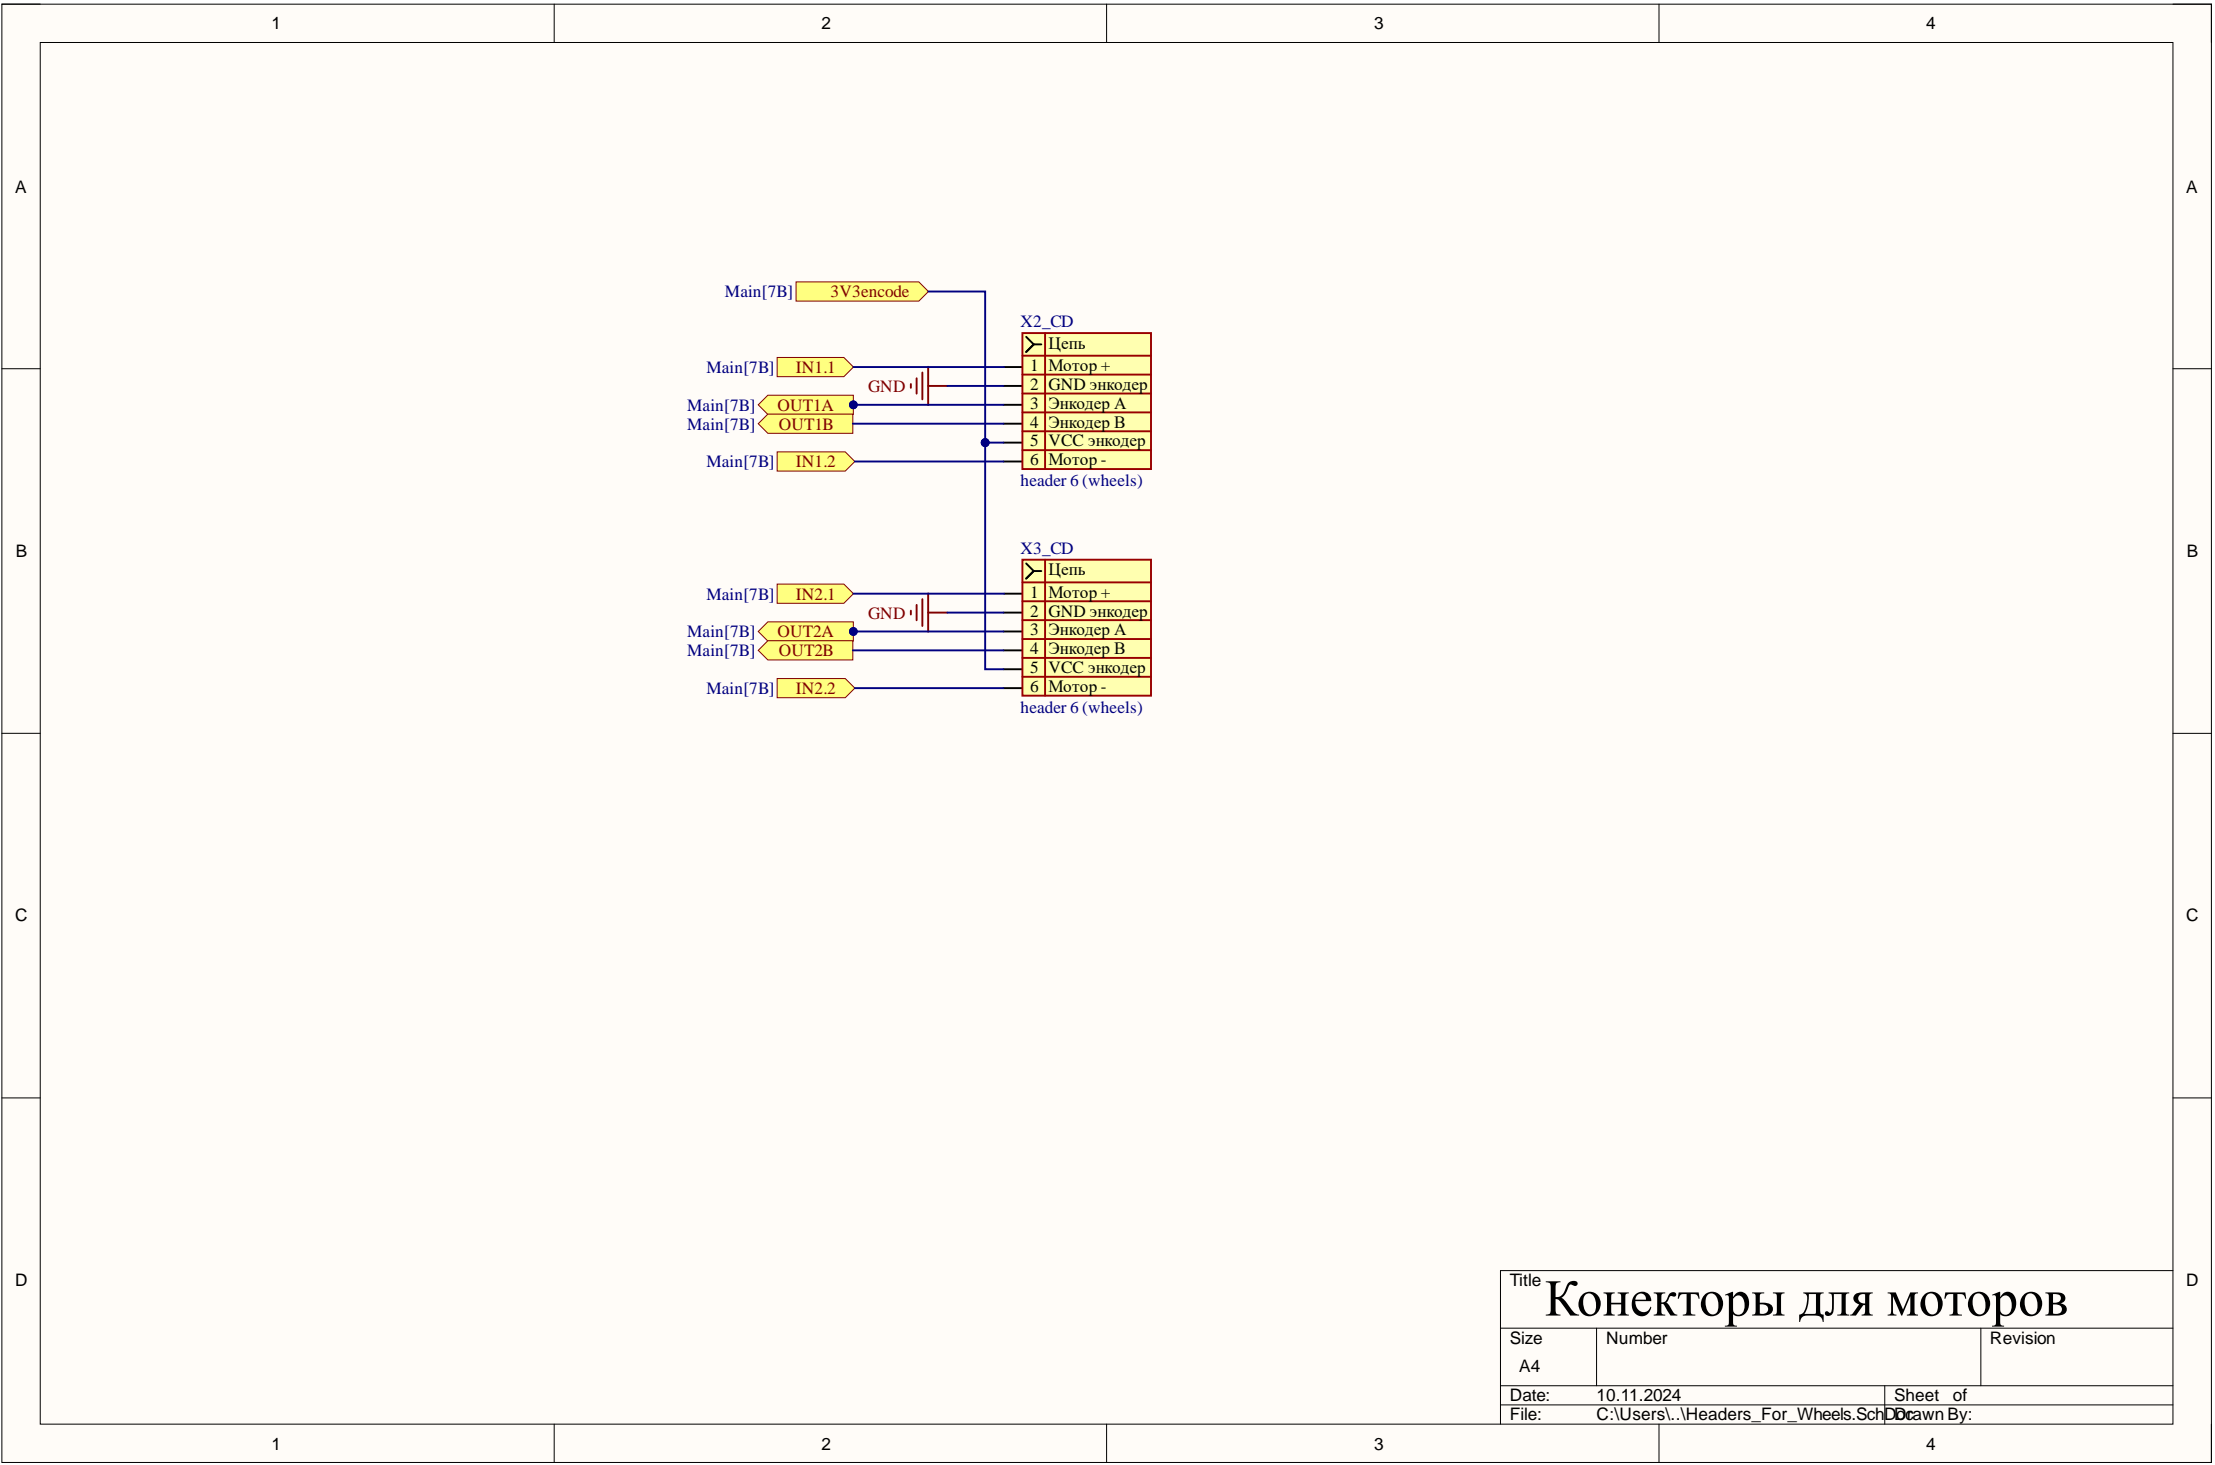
1 2 3 4

A

Main[7B] 3V3encode

X2_CD

| | Цепь |
|---|---|
| 1 | Мотор + |
| 2 | GND энкодер |
| 3 | Энкодер A |
| 4 | Энкодер B |
| 5 | VCC энкодер |
| 6 | Мотор - |

header 6 (wheels)

Main[7B] IN1.1
GND
Main[7B] OUT1A
Main[7B] OUT1B
Main[7B] IN1.2

B

X3_CD

| | Цепь |
|---|---|
| 1 | Мотор + |
| 2 | GND энкодер |
| 3 | Энкодер A |
| 4 | Энкодер B |
| 5 | VCC энкодер |
| 6 | Мотор - |

header 6 (wheels)

Main[7B] IN2.1
GND
Main[7B] OUT2A
Main[7B] OUT2B
Main[7B] IN2.2

C

D

Title Конекторы для моторов
Size A4
Number
Revision
Date: 10.11.2024
Sheet of
File: C:\Users\..\Headers_For_Wheels.SchDoc
Drawn By:

1 2 3 4